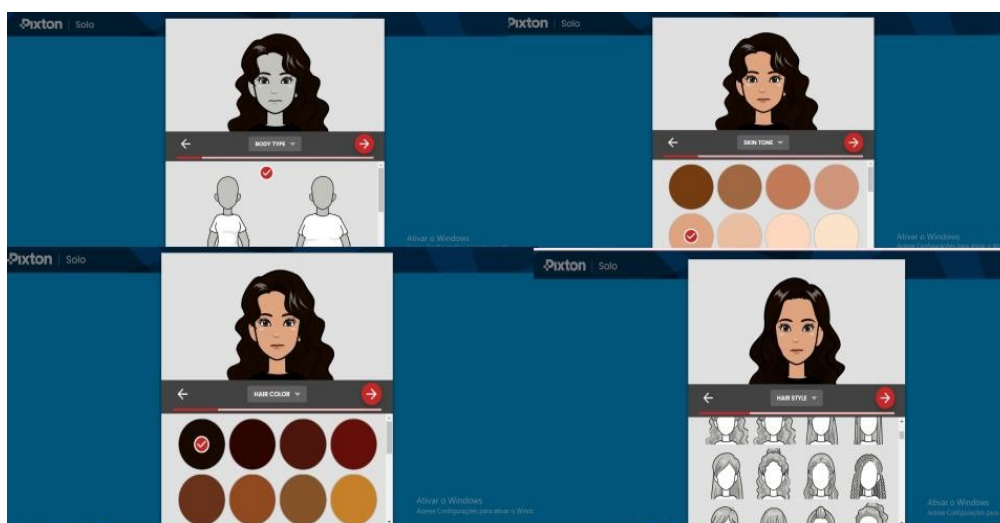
Pixton | Solo

BODY TYPE

Ativar o Windows

Pixton | Solo

SKIN TONE

Ativar o Windows

Pixton | Solo

HAIR COLOR

Ativar o Windows
Acesse Configurações para ativar o Windows.

Pixton | Solo

HAIR STYLE

Ativar o Windows
Acesse Configurações para ativar o Windows.